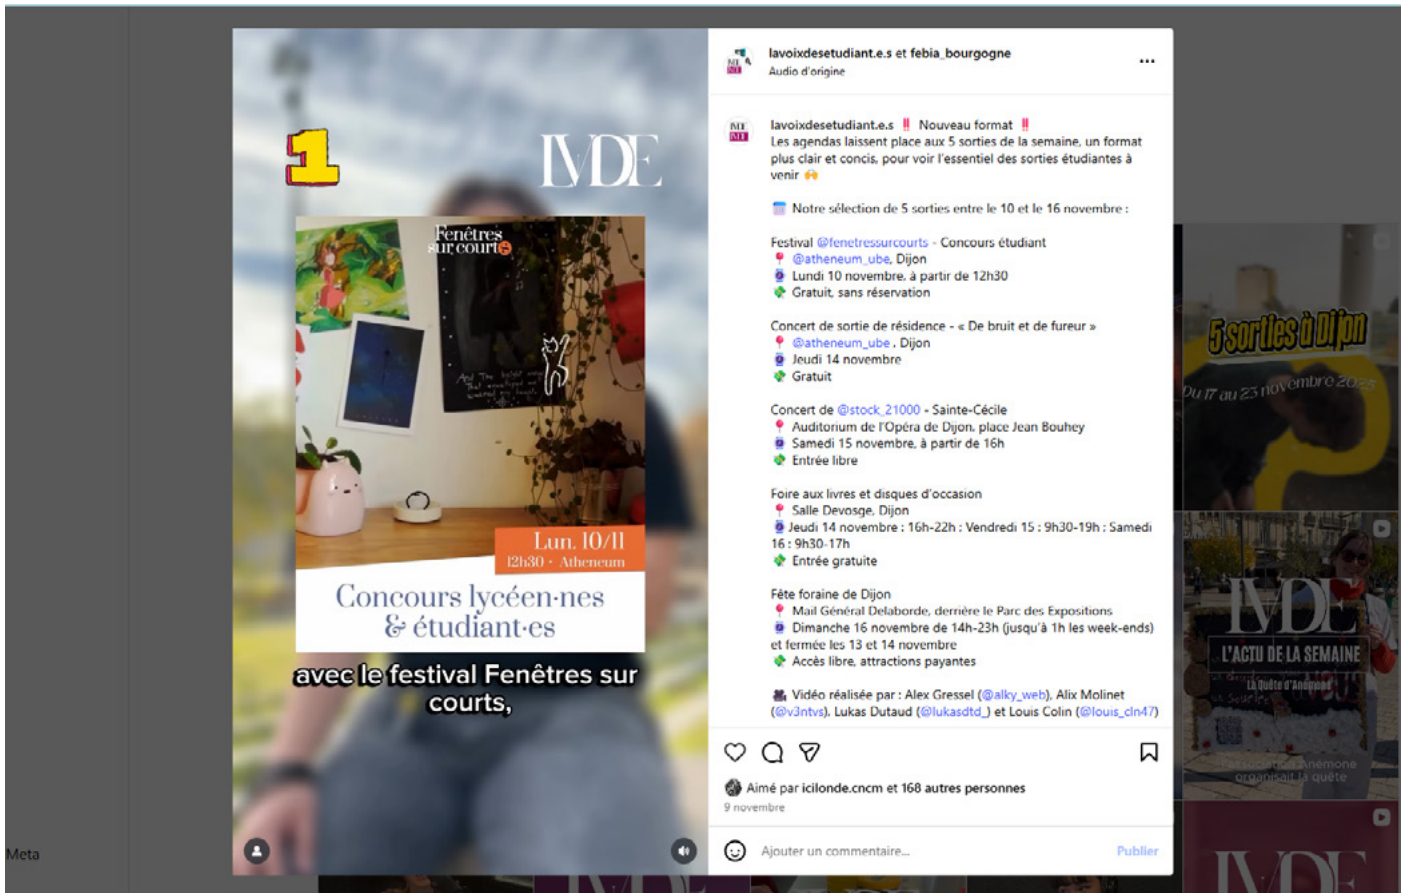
1

IVDE

Fenêtres sur courts

Lun. 10/11
12h30 · Atheneum

Concours lycéen·nes & étudiant·es

avec le festival Fenêtres sur courts,

lavoixdesetudiant.e.s et febia_bourgogne
Audio d'origine

...

lavoixdesetudiant.e.s ‼️ Nouveau format ‼️
Les agendas laissent place aux 5 sorties de la semaine, un format plus clair et concis, pour voir l'essentiel des sorties étudiantes à venir 🙌

📅 Notre sélection de 5 sorties entre le 10 et le 16 novembre :

Festival @fenetressurcourts - Concours étudiant
📍 @atheneum_ube, Dijon
🕗 Lundi 10 novembre, à partir de 12h30
💸 Gratuit, sans réservation

Concert de sortie de résidence - « De bruit et de fureur »
📍 @atheneum_ube , Dijon
🕗 Jeudi 14 novembre
💸 Gratuit

Concert de @stock_21000 - Sainte-Cécile
📍 Auditorium de l'Opéra de Dijon, place Jean Bouhey
🕗 Samedi 15 novembre, à partir de 16h
💸 Entrée libre

Foire aux livres et disques d'occasion
📍 Salle Devosge, Dijon
🕗 Jeudi 14 novembre : 16h-22h ; Vendredi 15 : 9h30-19h ; Samedi 16 : 9h30-17h
💸 Entrée gratuite

Fête foraine de Dijon
📍 Mail Général Delaborde, derrière le Parc des Expositions
🕗 Dimanche 16 novembre de 14h-23h (jusqu'à 1h les week-ends) et fermée les 13 et 14 novembre
💸 Accès libre, attractions payantes

🎥 Vidéo réalisée par : Alex Gressel (@alky_web), Alix Molinet (@v3ntvs), Lukas Dutaud (@lukasdtd_) et Louis Colin (@louis_cln47)

Aimé par icilonde.cncm et 168 autres personnes
9 novembre

Ajouter un commentaire...
Publier

5 sorties à Dijon
Du 17 au 23 novembre 2025

IVDE
L'ACTU DE LA SEMAINE
La quête d'Anémone
L'association Anémone organisait la quête

IVDE

Meta